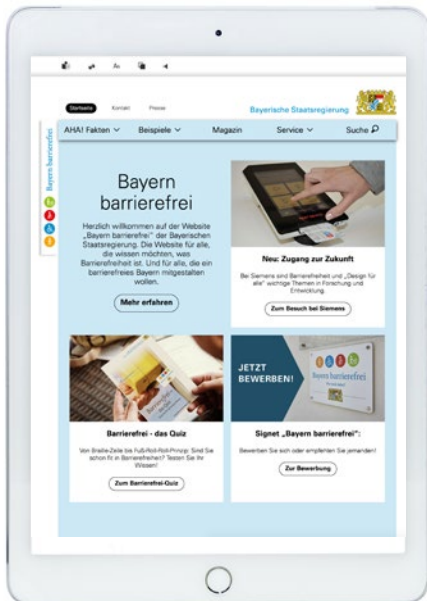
Startseite Kontakt Presse

Bayerische Staatsregierung

Bayern barrierefrei

AHA! Fakten ∨ Beispiele ∨ Magazin Service ∨ Suche

Bayern barrierefrei

Herzlich willkommen auf der Website „Bayern barrierefrei" der Bayerischen Staatsregierung. Die Website für alle, die wissen möchten, was Barrierefreiheit ist. Und für alle, die ein barrierefreies Bayern mitgestalten wollen.

Mehr erfahren

Neu: Zugang zur Zukunft

Bei Siemens sind Barrierefreiheit und „Design für alle" wichtige Themen in Forschung und Entwicklung.

Zum Besuch bei Siemens

Barrierefrei - das Quiz

Von Braille-Zeile bis Fuß-Roll-Roll-Prinzip: Sind Sie schon fit in Barrierefreiheit? Testen Sie Ihr Wissen!

Zum Barrierefrei-Quiz

JETZT BEWERBEN!

Bayern barrierefrei

Signet „Bayern barrierefrei":

Bewerben Sie sich oder empfehlen Sie jemanden!

Zur Bewerbung